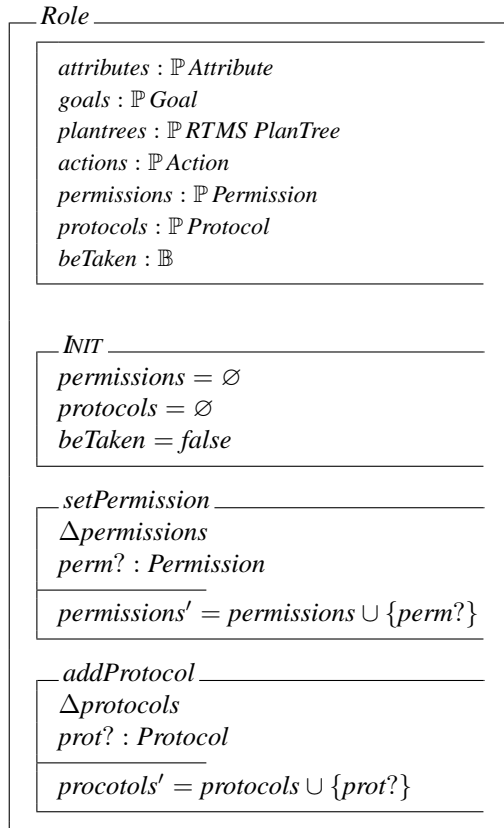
Role

$attributes : \mathbb{P}\,Attribute$
$goals : \mathbb{P}\,Goal$
$plantrees : \mathbb{P}\,RTMS\ PlanTree$
$actions : \mathbb{P}\,Action$
$permissions : \mathbb{P}\,Permission$
$protocols : \mathbb{P}\,Protocol$
$beTaken : \mathbb{B}$

INIT
$permissions = \varnothing$
$protocols = \varnothing$
$beTaken = false$

setPermission
$\Delta permissions$
$perm? : Permission$
$permissions' = permissions \cup \{perm?\}$

addProtocol
$\Delta protocols$
$prot? : Protocol$
$procotols' = protocols \cup \{prot?\}$